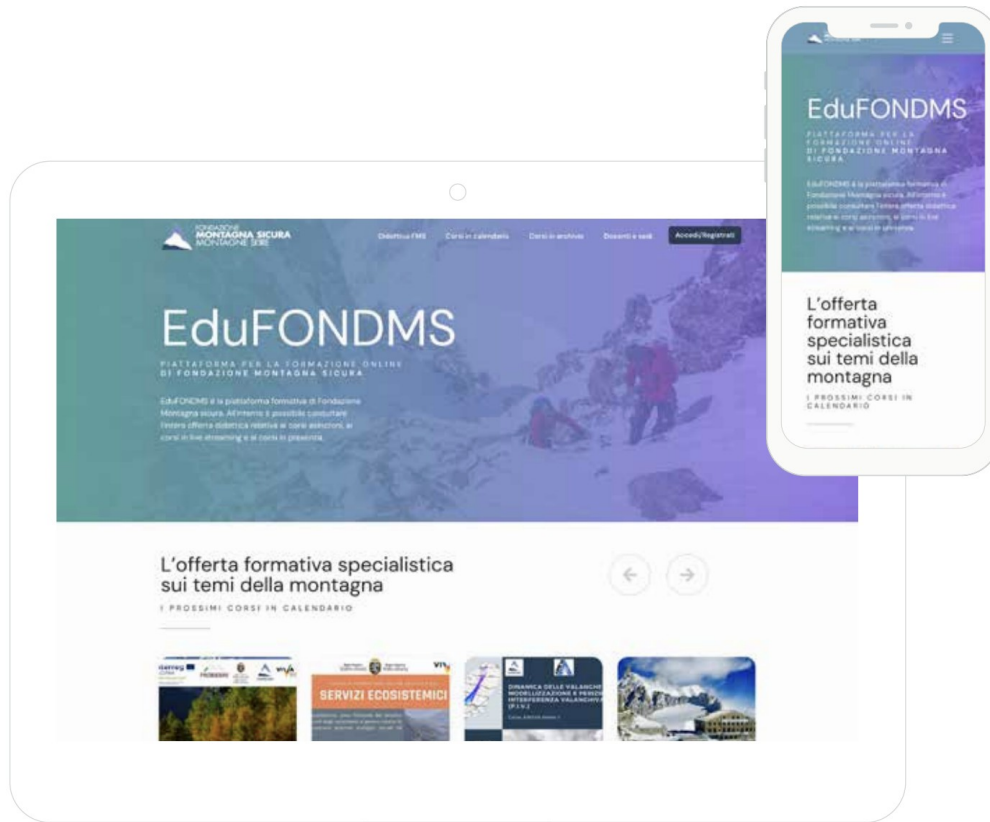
FONDAZIONE
MONTAGNA SICURA
MONTAGNE SÛRE

Didattica FMS Corsi in calendario Corsi in archivio Docenti e sedi Accedi/Registrati

EduFONDMS

PIATTAFORMA PER LA FORMAZIONE ONLINE
DI FONDAZIONE MONTAGNA SICURA

EduFONDMS è la piattaforma formativa di Fondazione Montagna sicura. All'interno è possibile consultare l'intera offerta didattica relativa ai corsi asincroni, ai corsi in live streaming e ai corsi in presenza.

L'offerta formativa specialistica sui temi della montagna

I PROSSIMI CORSI IN CALENDARIO

SERVIZI ECOSISTEMICI

DINAMICA DELLE VALANGHE MODELLIZZAZIONE E PERIZIE INTERFERENZA VALANGHIVA (P.I.V.)

EduFONDMS

PIATTAFORMA PER LA FORMAZIONE ONLINE DI FONDAZIONE MONTAGNA SICURA

EduFONDMS è la piattaforma formativa di Fondazione Montagna sicura. All'interno è possibile consultare l'intera offerta didattica relativa ai corsi asincroni, ai corsi in live streaming e ai corsi in presenza.

L'offerta formativa specialistica sui temi della montagna

I PROSSIMI CORSI IN CALENDARIO